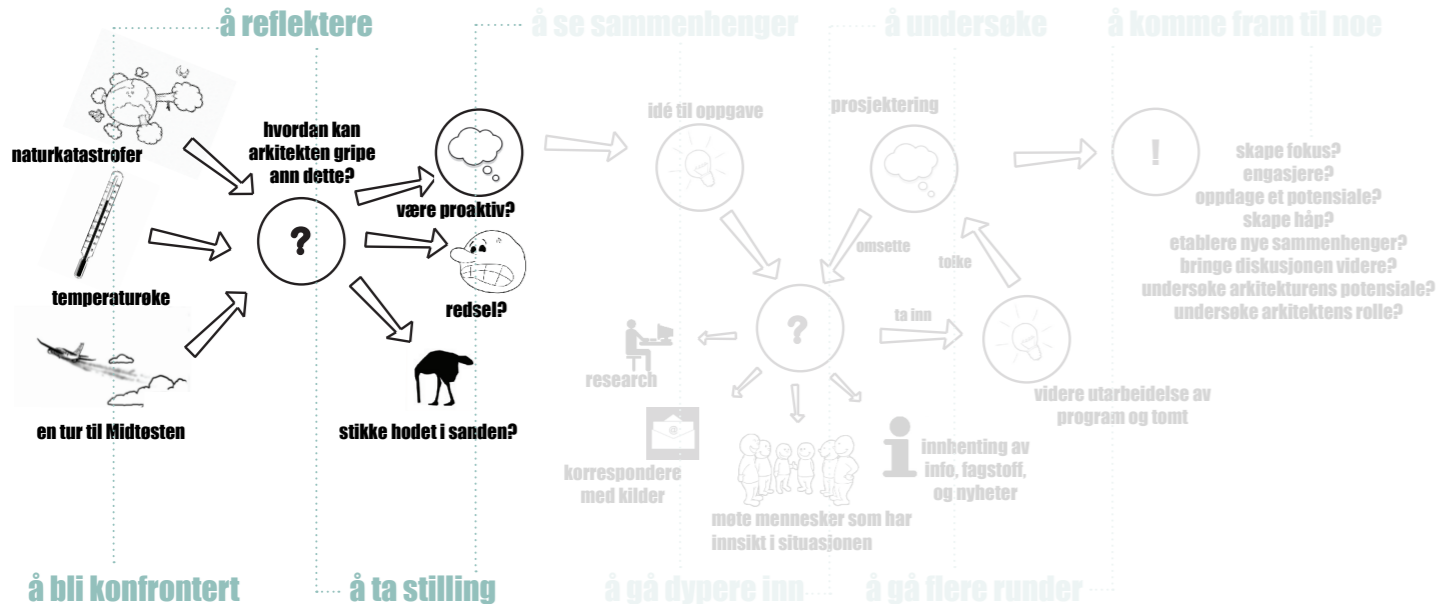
å reflektere

å se sammenhenger

å undersøke

å komme fram til noe

naturkatastrofer

temperaturøke

en tur til Midtøsten

hvordan kan arkitekten gripe ann dette?

?

være proaktiv?

redsel?

stikke hodet i sanden?

idé til oppgave

prosjektering

!

skape fokus?
engasjere?
oppdage et potensiale?
skape håp?
etablere nye sammenhenger?
bringe diskusjonen videre?
undersøke arkitekturens potensiale?
undersøke arkitektens rolle?

omsette

tolke

?

ta inn

research

videre utarbeidelse av program og tomt

korrespondere med kilder

møte mennesker som har innsikt i situasjonen

innhenting av info, fagstoff, og nyheter

å bli konfrontert

å ta stilling

å gå dypere inn

å gå flere runder